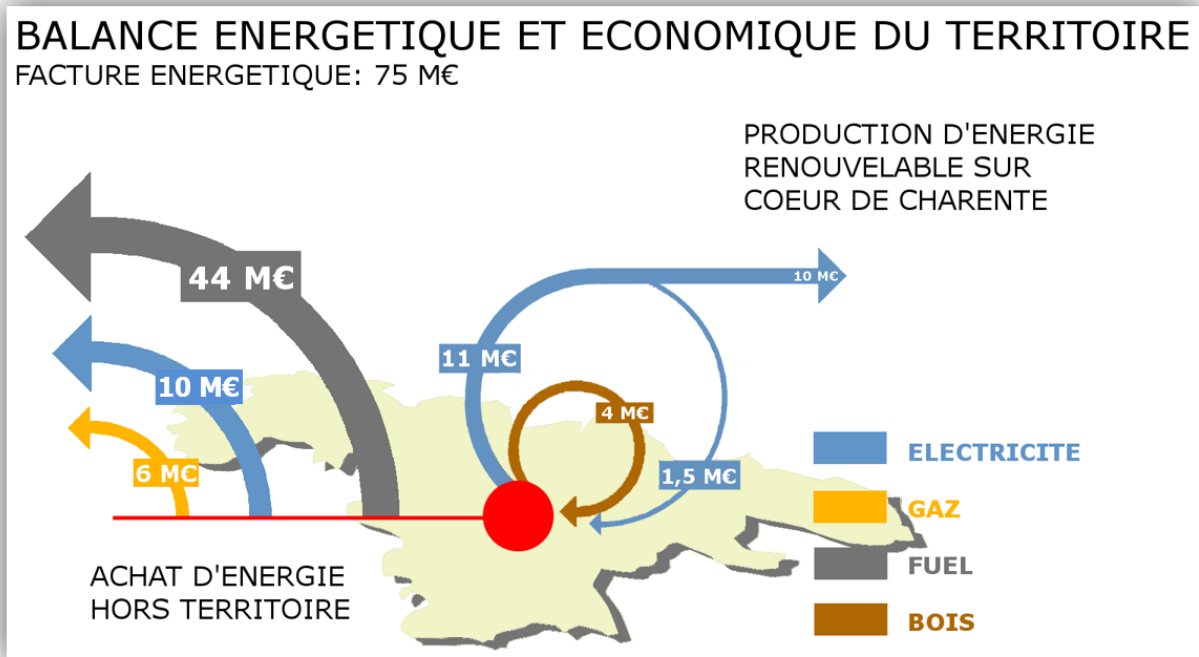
BALANCE ENERGETIQUE ET ECONOMIQUE DU TERRITOIRE
FACTURE ENERGETIQUE: 75 M€

PRODUCTION D'ENERGIE RENOUVELABLE SUR COEUR DE CHARENTE

44 M€
10 M€
6 M€
11 M€
10 M€
4 M€
1,5 M€

ELECTRICITE
GAZ
FUEL
BOIS

ACHAT D'ENERGIE HORS TERRITOIRE